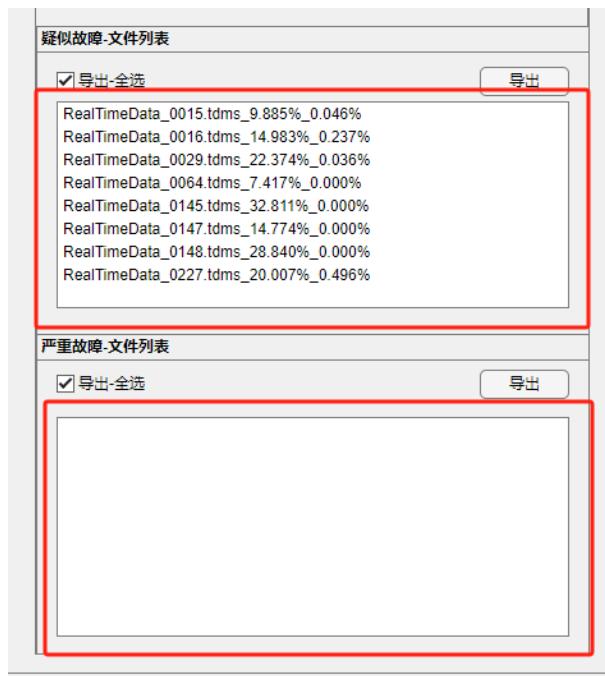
疑似故障-文件列表

☑ 导出-全选

导出

RealTimeData_0015.tdms_9.885%_0.046%
RealTimeData_0016.tdms_14.983%_0.237%
RealTimeData_0029.tdms_22.374%_0.036%
RealTimeData_0064.tdms_7.417%_0.000%
RealTimeData_0145.tdms_32.811%_0.000%
RealTimeData_0147.tdms_14.774%_0.000%
RealTimeData_0148.tdms_28.840%_0.000%
RealTimeData_0227.tdms_20.007%_0.496%

严重故障-文件列表

☑ 导出-全选

导出